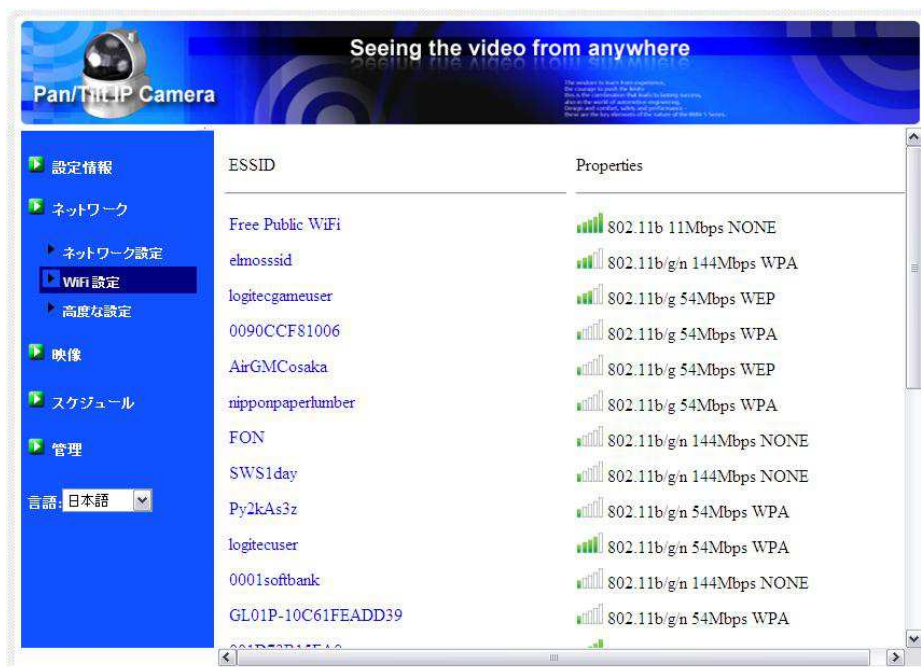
Pan/Tilt IP Camera

Seeing the video from anywhere

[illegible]

設定情報

ネットワーク

ネットワーク設定

WiFi設定

高度な設定

映像

スケジュール

管理

言語: 日本語

| ESSID | Properties |
|---|---|
| Free Public WiFi | 802.11b 11Mbps NONE |
| elmosssid | 802.11b/g/n 144Mbps WPA |
| logitecgameuser | 802.11b/g 54Mbps WEP |
| 0090CCF81006 | 802.11b/g 54Mbps WPA |
| AirGMCosaka | 802.11b/g 54Mbps WEP |
| nipponpaperlumber | 802.11b/g 54Mbps WPA |
| FON | 802.11b/g/n 144Mbps NONE |
| SWS1day | 802.11b/g/n 144Mbps NONE |
| Py2kAs3z | 802.11b/g/n 54Mbps WPA |
| logitecuser | 802.11b/g/n 54Mbps WPA |
| 0001softbank | 802.11b/g/n 144Mbps NONE |
| GL01P-10C61FEADD39 | 802.11b/g/n 54Mbps WPA |
| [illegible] | |